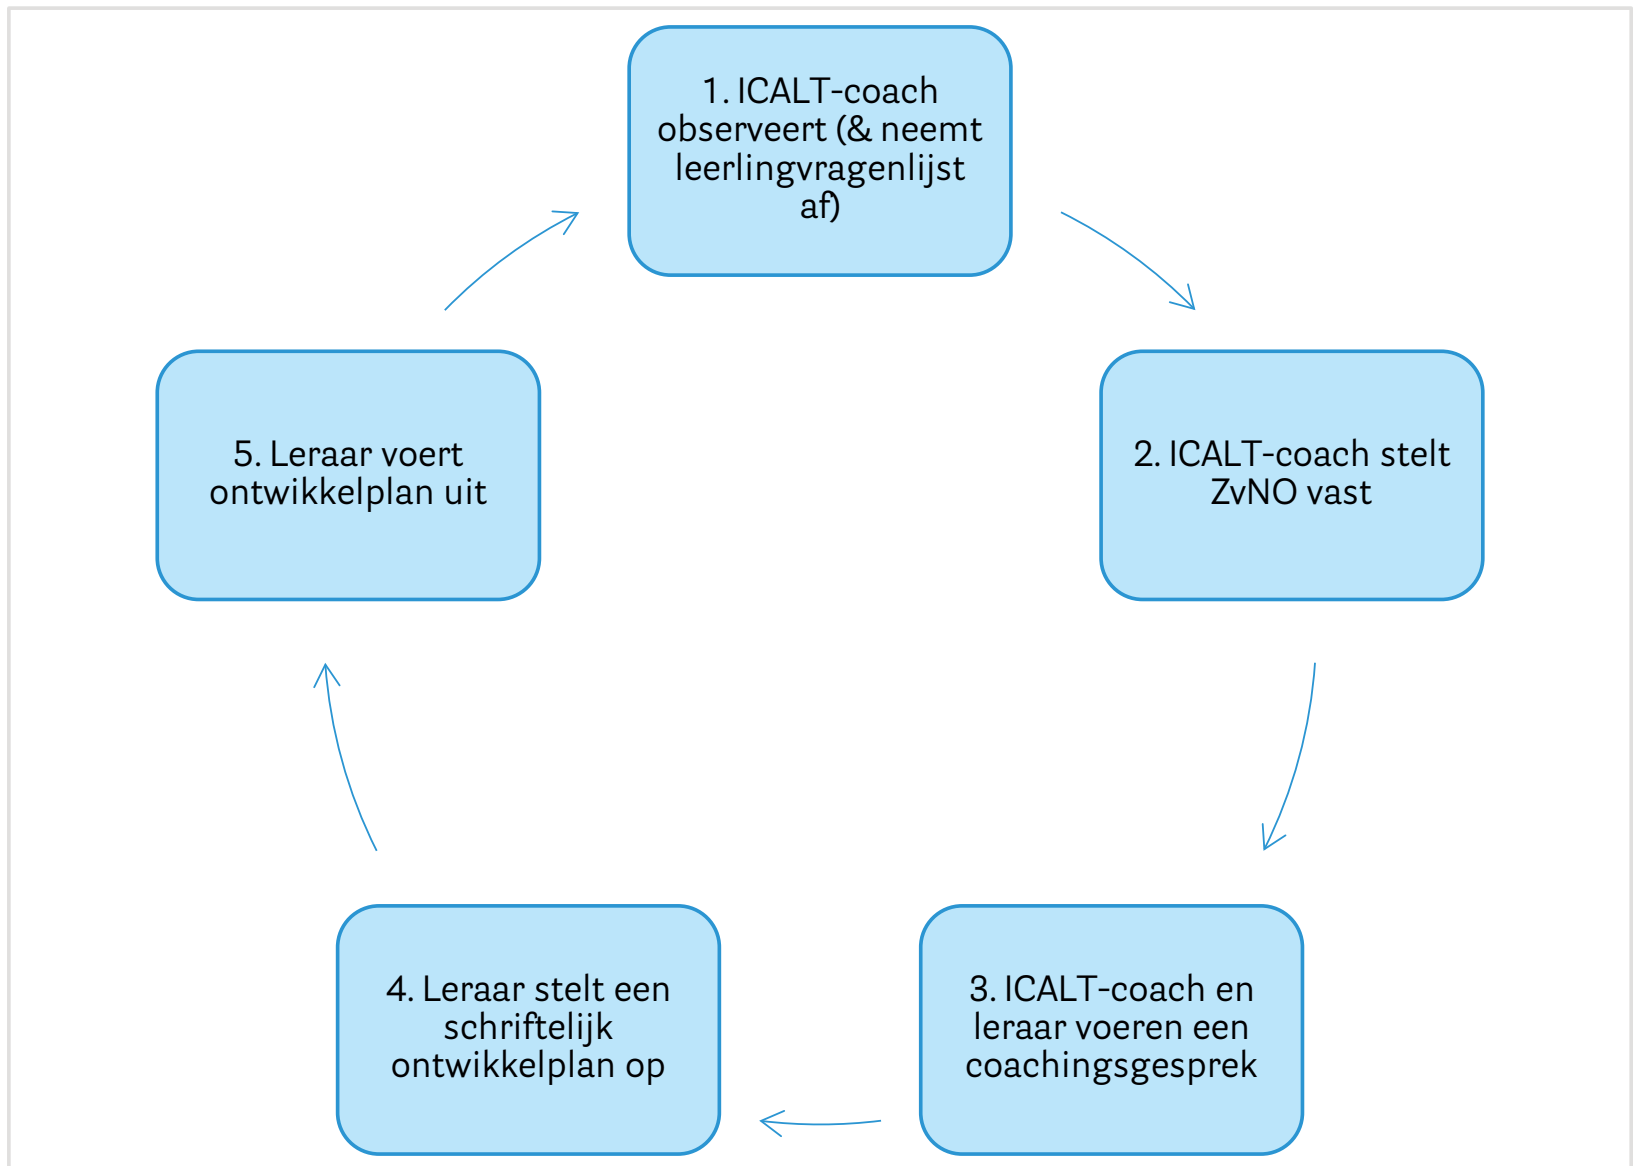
1. ICALT-coach observeert (& neemt leerlingvragenlijst af)

2. ICALT-coach stelt ZvNO vast

3. ICALT-coach en leraar voeren een coachingsgesprek

4. Leraar stelt een schriftelijk ontwikkelplan op

5. Leraar voert ontwikkelplan uit